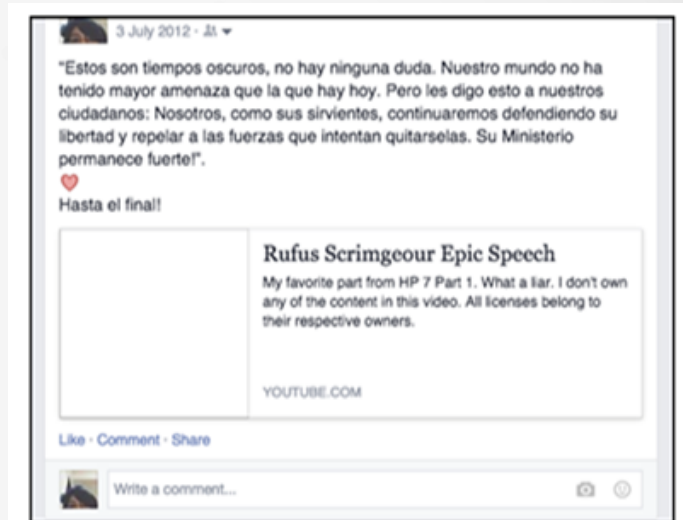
3 July 2012 ·

"Estos son tiempos oscuros, no hay ninguna duda. Nuestro mundo no ha tenido mayor amenaza que la que hay hoy. Pero les digo esto a nuestros ciudadanos: Nosotros, como sus sirvientes, continuaremos defendiendo su libertad y repelar a las fuerzas que intentan quitarselas. Su Ministerio permanece fuerte!".

Hasta el final!

Rufus Scrimgeour Epic Speech

My favorite part from HP 7 Part 1. What a liar. I don't own any of the content in this video. All licenses belong to their respective owners.

YOUTUBE.COM

Like · Comment · Share

Write a comment...